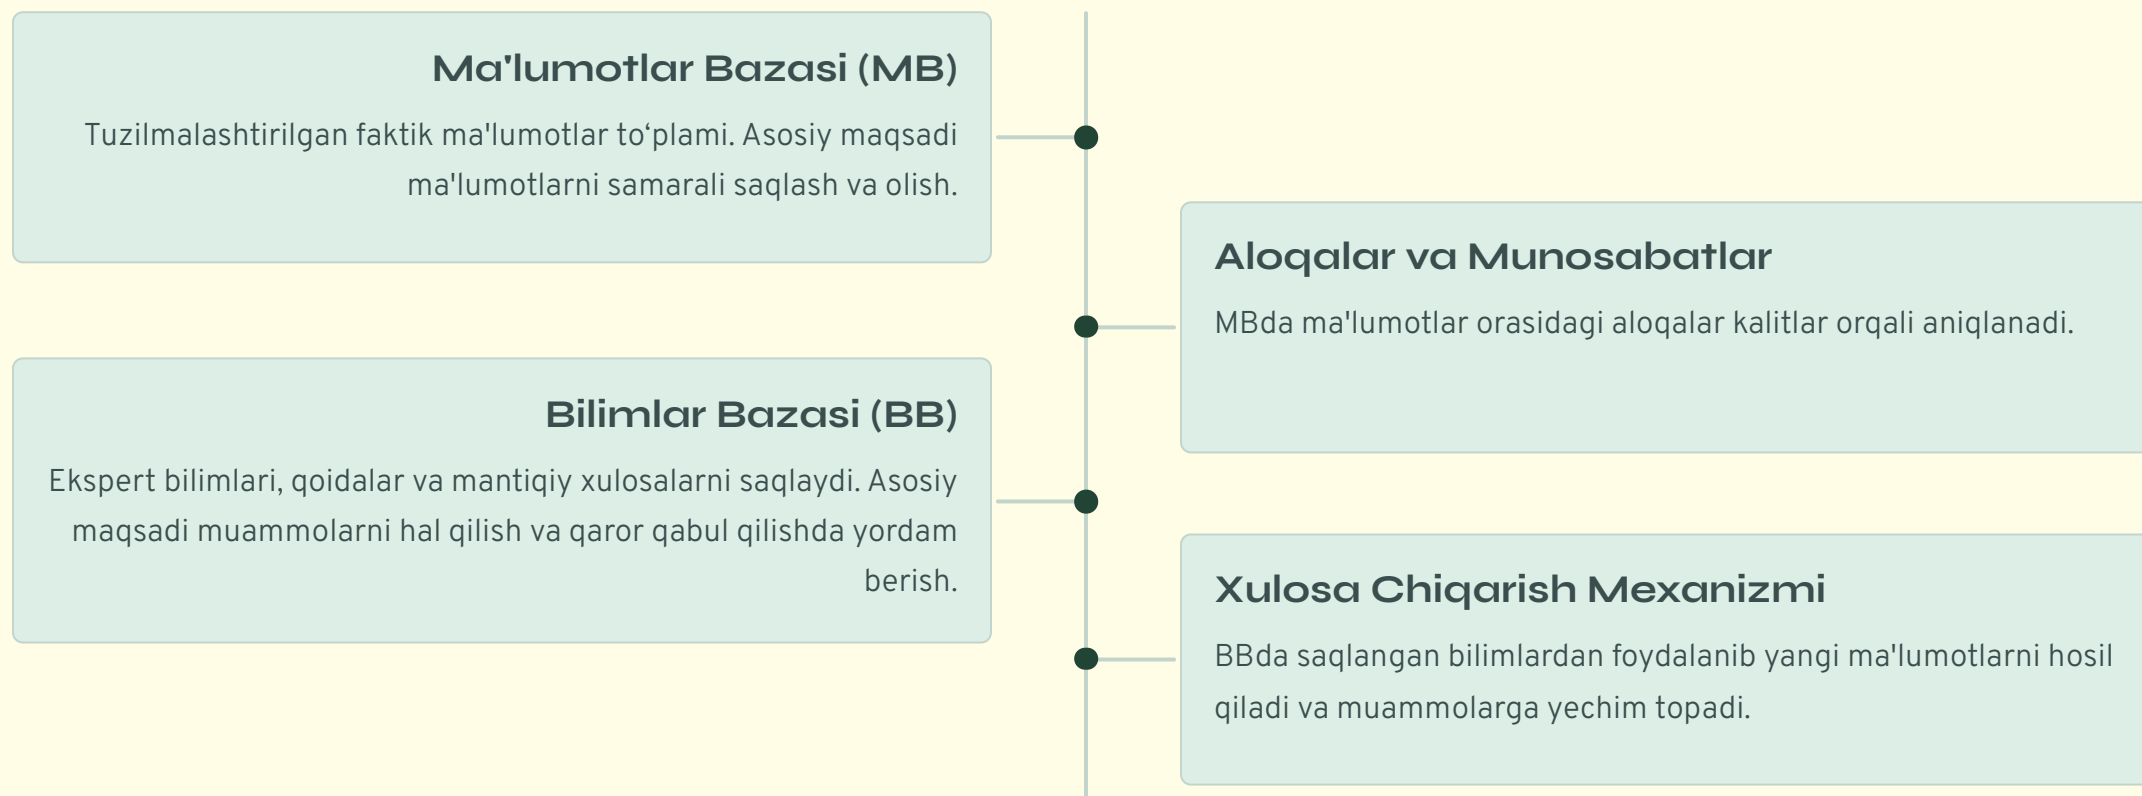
Ma'lumotlar Bazasi (MB)

Tuzilmalashtirilgan faktik ma'lumotlar to‘plami. Asosiy maqsadi ma'lumotlarni samarali saqlash va olish.

Aloqalar va Munosabatlar

MBda ma'lumotlar orasidagi aloqalar kalitlar orqali aniqlanadi.

Bilimlar Bazasi (BB)

Ekspert bilimlari, qoidalar va mantiqiy xulosalarni saqlaydi. Asosiy maqsadi muammolarni hal qilish va qaror qabul qilishda yordam berish.

Xulosa Chiqarish Mexanizmi

BBda saqlangan bilimlardan foydalanib yangi ma'lumotlarni hosil qiladi va muammolarga yechim topadi.